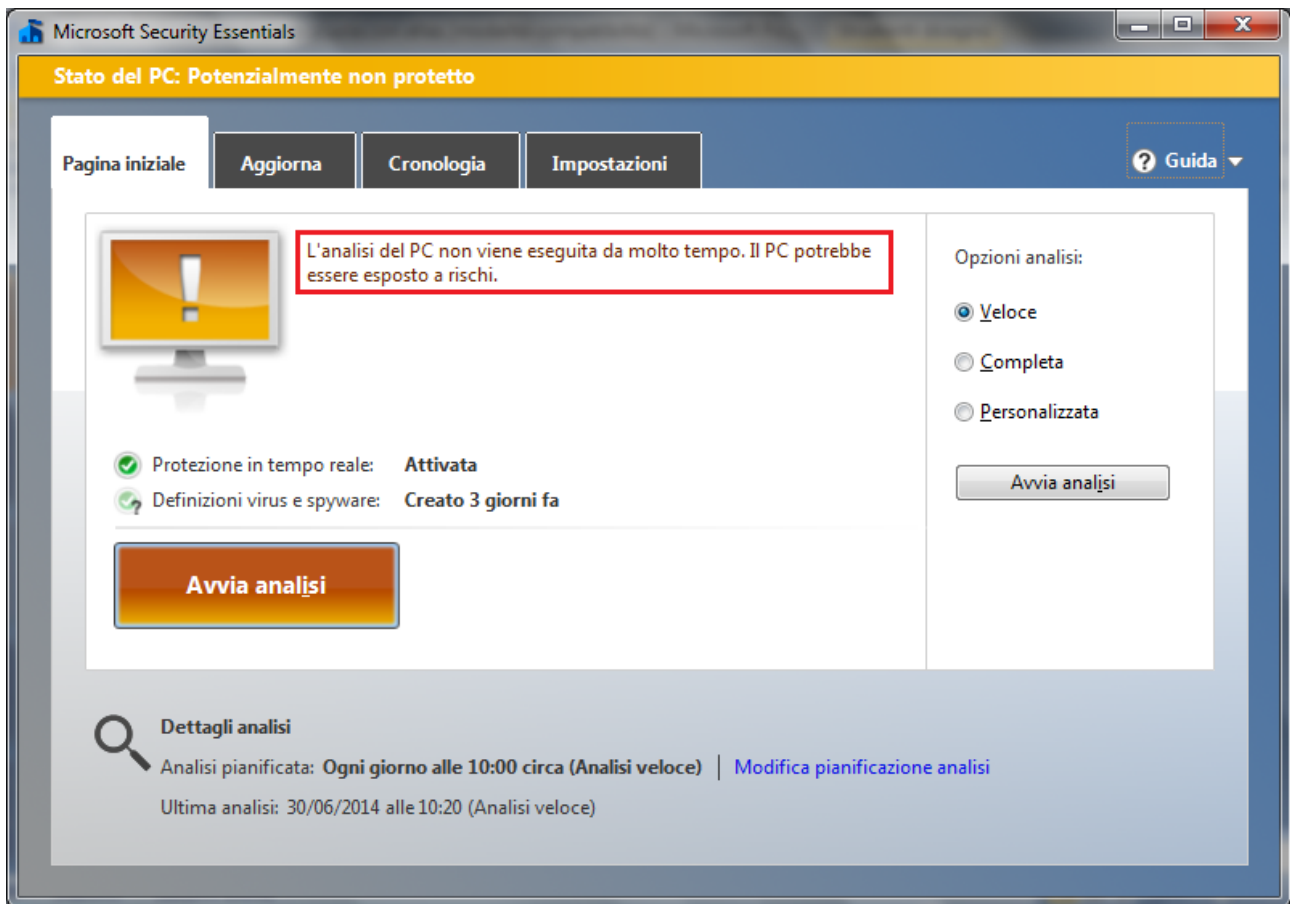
Microsoft Security Essentials

Stato del PC: Potenzialmente non protetto

Pagina iniziale | Aggiorna | Cronologia | Impostazioni

Guida

L'analisi del PC non viene eseguita da molto tempo. Il PC potrebbe essere esposto a rischi.

Protezione in tempo reale: Attivata
Definizioni virus e spyware: Creato 3 giorni fa

Avvia analisi

Opzioni analisi:
Veloce
Completa
Personalizzata

Avvia analisi

Dettagli analisi
Analisi pianificata: Ogni giorno alle 10:00 circa (Analisi veloce) | Modifica pianificazione analisi
Ultima analisi: 30/06/2014 alle 10:20 (Analisi veloce)